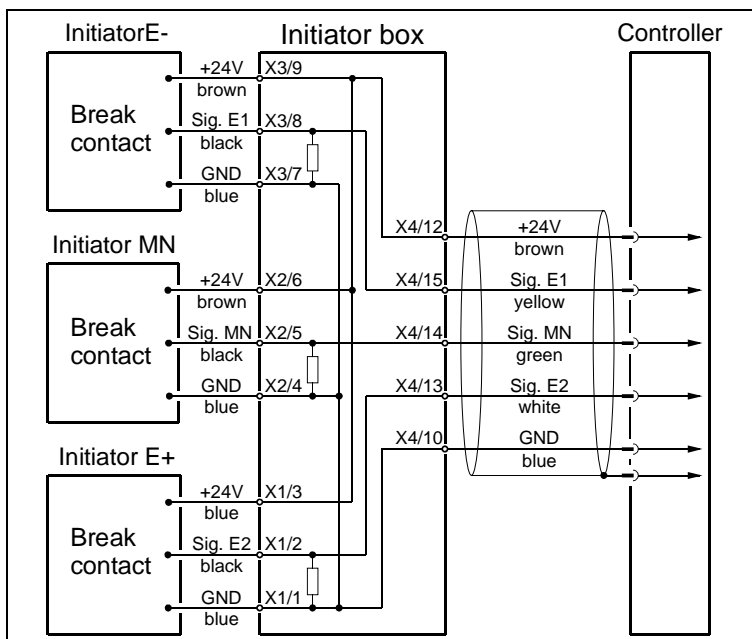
InitiatorE-

Initiator box

Controller

+24V
brown

X3/9

Break contact

Sig. E1
black

X3/8

GND
blue

X3/7

X4/12

+24V
brown

Initiator MN

+24V
brown

X2/6

X4/15

Sig. E1
yellow

Break contact

Sig. MN
black

X2/5

X4/14

Sig. MN
green

GND
blue

X2/4

X4/13

Sig. E2
white

X4/10

GND
blue

Initiator E+

+24V
blue

X1/3

Break contact

Sig. E2
black

X1/2

GND
blue

X1/1